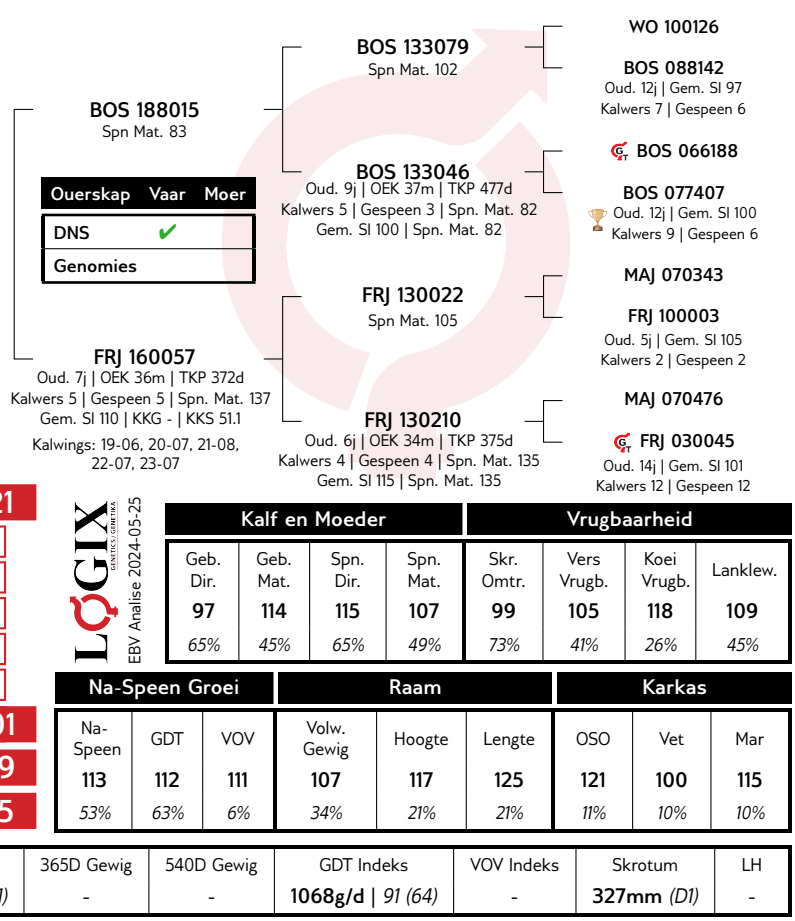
WO 100126

BOS 133079
Spn Mat. 102

BOS 088142
Oud. 12j | Gem. SI 97
Kalwers 7 | Gespeen 6

BOS 188015
Spn Mat. 83

BOS 066188

BOS 133046
Oud. 9j | OEK 37m | TKP 477d
Kalwers 5 | Gespeen 3 | Spn. Mat. 82
Gem. SI 100 | Spn. Mat. 82

BOS 077407
Oud. 12j | Gem. SI 100
Kalwers 9 | Gespeen 6

| Ouerskap | Vaar | Moer |
|---|---|---|
| DNS | ✔ | |
| Genomies | | |

MAJ 070343

FRJ 130022
Spn Mat. 105

FRJ 100003
Oud. 5j | Gem. SI 105
Kalwers 2 | Gespeen 2

FRJ 160057
Oud. 7j | OEK 36m | TKP 372d
Kalwers 5 | Gespeen 5 | Spn. Mat. 137
Gem. SI 110 | KKG - | KKS 51.1
Kalwings: 19-06, 20-07, 21-08, 22-07, 23-07

MAJ 070476

FRJ 130210
Oud. 6j | OEK 34m | TKP 375d
Kalwers 4 | Gespeen 4 | Spn. Mat. 135
Gem. SI 115 | Spn. Mat. 135

FRJ 030045
Oud. 14j | Gem. SI 101
Kalwers 12 | Gespeen 12

21

LOGIX GENETICS | GENETIKA
EBV Analise 2024-05-25

| Kalf en Moeder | | | | Vrugbaarheid | | | |
|---|---|---|---|---|---|---|---|
| Geb. Dir. | Geb. Mat. | Spn. Dir. | Spn. Mat. | Skr. Omtr. | Vers Vrugb. | Koei Vrugb. | Lanklew. |
| 97 | 114 | 115 | 107 | 99 | 105 | 118 | 109 |
| 65% | 45% | 65% | 49% | 73% | 41% | 26% | 45% |

01
9
5

| Na-Speen Groei | | | Raam | | | Karkas | | |
|---|---|---|---|---|---|---|---|---|
| Na-Speen | GDT | VOV | Volw. Gewig | Hoogte | Lengte | OSO | Vet | Mar |
| 113 | 112 | 111 | 107 | 117 | 125 | 121 | 100 | 115 |
| 53% | 63% | 6% | 34% | 21% | 21% | 11% | 10% | 10% |

| | 365D Gewig | 540D Gewig | GDT Indeks | VOV Indeks | Skrotum | LH |
|---|---|---|---|---|---|---|
| 1) | - | - | 1068g/d \| 91 (64) | - | 327mm (D1) | - |